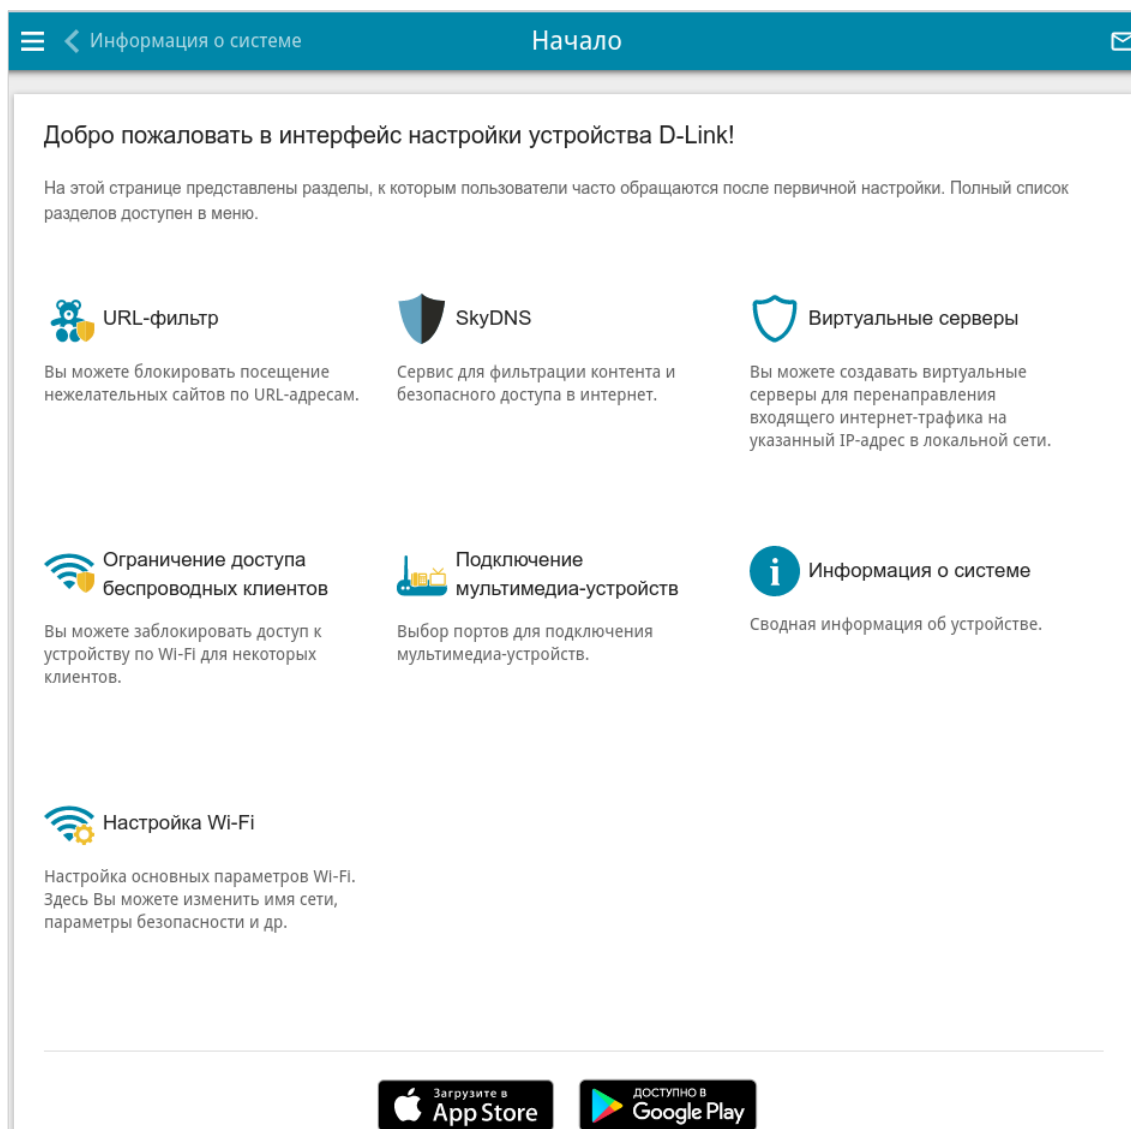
Информация о системе

Начало

Добро пожаловать в интерфейс настройки устройства D-Link!

На этой странице представлены разделы, к которым пользователи часто обращаются после первичной настройки. Полный список разделов доступен в меню.

URL-фильтр

Вы можете блокировать посещение нежелательных сайтов по URL-адресам.

SkyDNS

Сервис для фильтрации контента и безопасного доступа в интернет.

Виртуальные серверы

Вы можете создавать виртуальные серверы для перенаправления входящего интернет-трафика на указанный IP-адрес в локальной сети.

Ограничение доступа беспроводных клиентов

Вы можете заблокировать доступ к устройству по Wi-Fi для некоторых клиентов.

Подключение мультимедиа-устройств

Выбор портов для подключения мультимедиа-устройств.

Информация о системе

Сводная информация об устройстве.

Настройка Wi-Fi

Настройка основных параметров Wi-Fi. Здесь Вы можете изменить имя сети, параметры безопасности и др.

Загрузите в App Store

ДОСТУПНО В Google Play